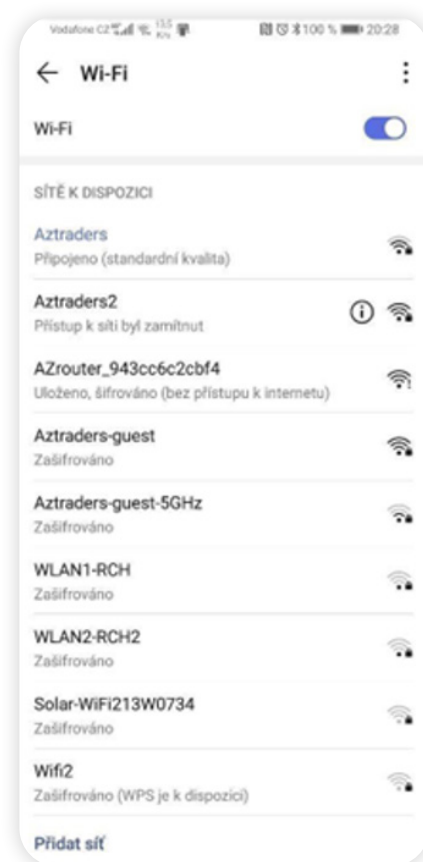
Vodafone CZ 100 % 20:28

← Wi-Fi

Wi-Fi

SÍTĚ K DISPOZICI

Aztraders
Připojeno (standardní kvalita)

Aztraders2
Přístup k síti byl zamítnut

AZrouter_943cc6c2cbf4
Uloženo, šifrováno (bez přístupu k internetu)

Aztraders-guest
Zašifrováno

Aztraders-guest-5GHz
Zašifrováno

WLAN1-RCH
Zašifrováno

WLAN2-RCH2
Zašifrováno

Solar-WiFi213W0734
Zašifrováno

Wifi2
Zašifrováno (WPS je k dispozici)

Přidat síť